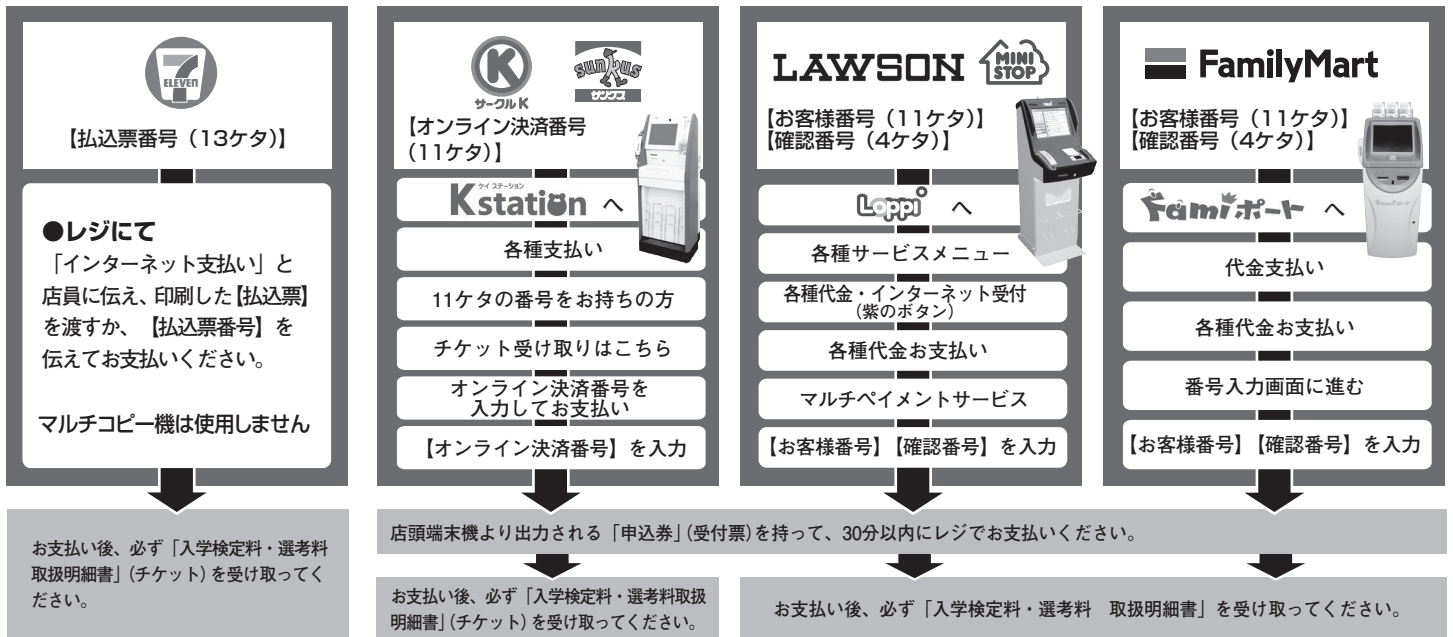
7 ELEVEn

【払込票番号（13ケタ）】

●レジにて
「インターネット支払い」と店員に伝え、印刷した【払込票】を渡すか、【払込票番号】を伝えてお支払いください。

マルチコピー機は使用しません

お支払い後、必ず「入学検定料・選考料取扱明細書」(チケット)を受け取ってください。

サークルK　sunkus サンクス

【オンライン決済番号（11ケタ）】

ケイ ステーション Kstation へ

各種支払い

11ケタの番号をお持ちの方

チケット受け取りはこちら

オンライン決済番号を入力してお支払い

【オンライン決済番号】を入力

LAWSON　MINI STOP

【お客様番号（11ケタ）】
【確認番号（4ケタ）】

Loppi へ

各種サービスメニュー

各種代金・インターネット受付
(紫のボタン)

各種代金お支払い

マルチペイメントサービス

【お客様番号】【確認番号】を入力

FamilyMart

【お客様番号（11ケタ）】
【確認番号（4ケタ）】

Famiポート へ

代金支払い

各種代金お支払い

番号入力画面に進む

【お客様番号】【確認番号】を入力

店頭端末機より出力される「申込券」(受付票)を持って、30分以内にレジでお支払いください。

お支払い後、必ず「入学検定料・選考料取扱明細書」(チケット)を受け取ってください。

お支払い後、必ず「入学検定料・選考料　取扱明細書」を受け取ってください。